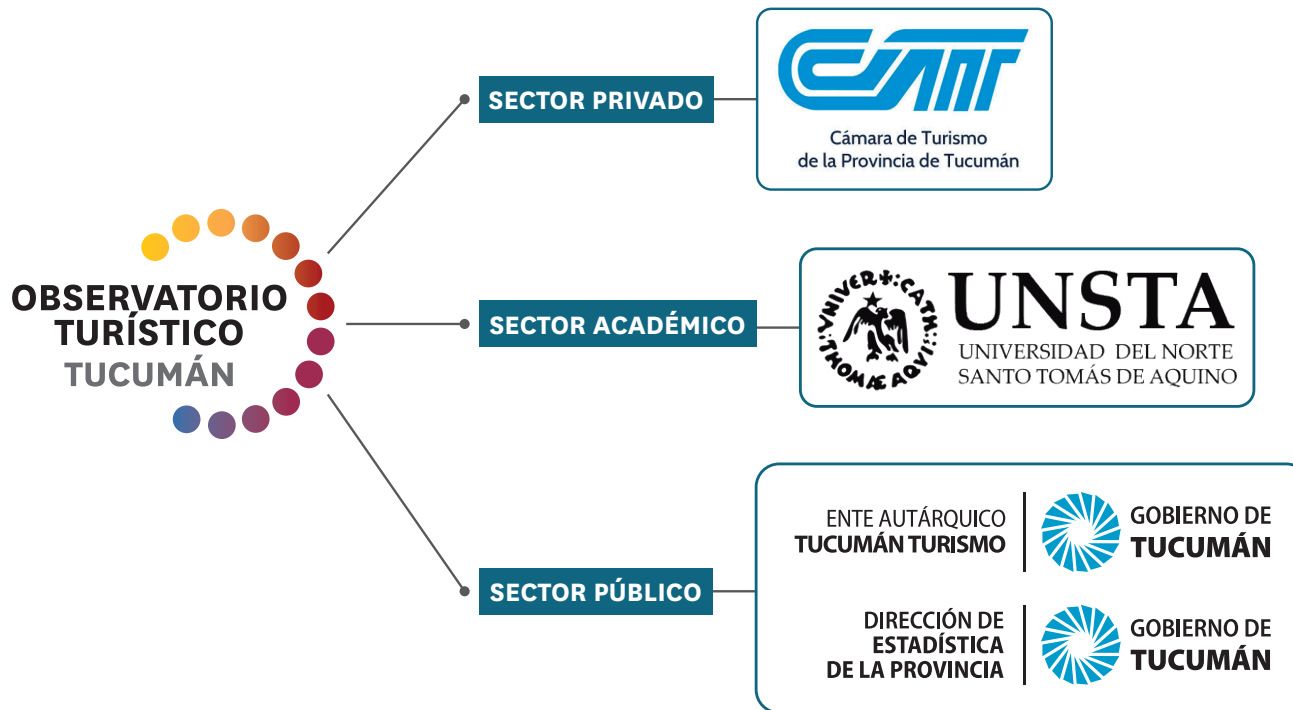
OBSERVATORIO TURÍSTICO
TUCUMÁN

SECTOR PRIVADO

CATT
Cámara de Turismo de la Provincia de Tucumán

SECTOR ACADÉMICO

UNIVERS CATH THOMAE AQVI
UNSTA
UNIVERSIDAD DEL NORTE SANTO TOMÁS DE AQUINO

SECTOR PÚBLICO

ENTE AUTÁRQUICO TUCUMÁN TURISMO
GOBIERNO DE TUCUMÁN

DIRECCIÓN DE ESTADÍSTICA DE LA PROVINCIA
GOBIERNO DE TUCUMÁN